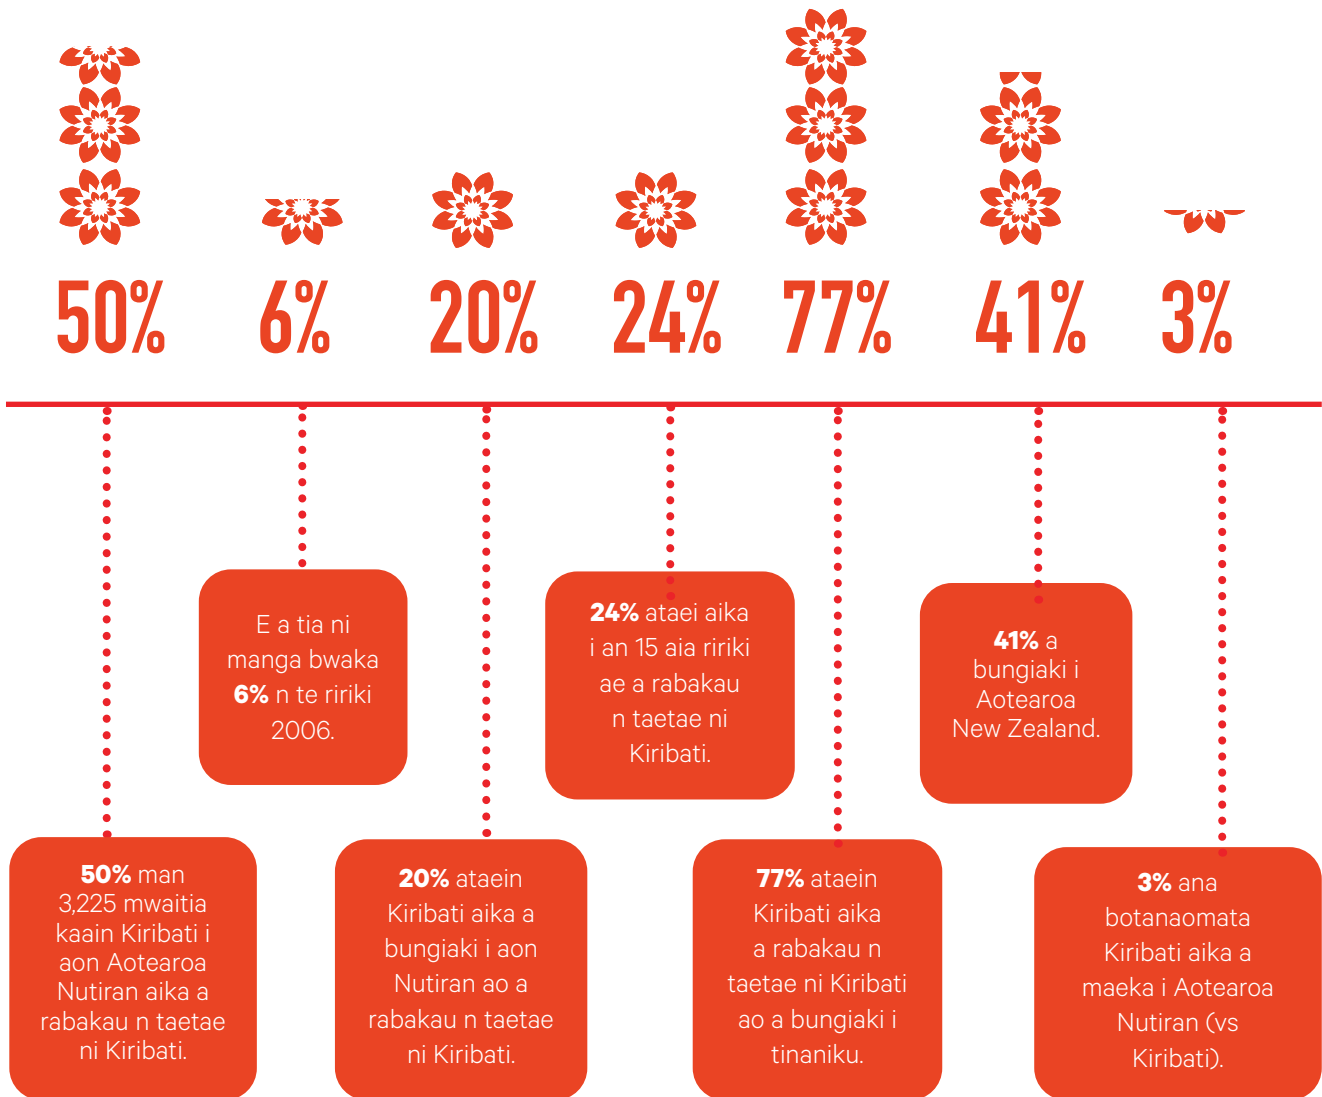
50%

6%

20%

24%

77%

41%

3%

E a tia ni manga bwaka **6%** n te ririki 2006.

**24%** ataei aika i an 15 aia ririki ae a rabakau n taetae ni Kiribati.

**41%** a bungiaki i Aotearoa New Zealand.

**50%** man 3,225 mwaitia kaain Kiribati i aon Aotearoa Nutiran aika a rabakau n taetae ni Kiribati.

**20%** ataein Kiribati aika a bungiaki i aon Nutiran ao a rabakau n taetae ni Kiribati.

**77%** ataein Kiribati aika a rabakau n taetae ni Kiribati ao a bungiaki i tinaniku.

**3%** ana botanaomata Kiribati aika a maeka i Aotearoa Nutiran (vs Kiribati).